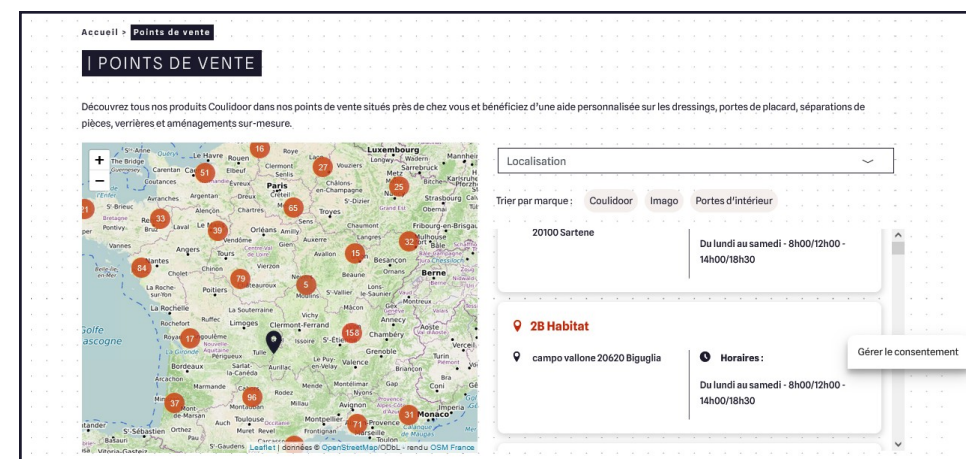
Accueil > Points de vente

| POINTS DE VENTE

Découvrez tous nos produits Coulidoor dans nos points de vente situés près de chez vous et bénéficiez d'une aide personnalisée sur les dressings, portes de placard, séparations de pièces, verrières et aménagements sur-mesure.

+
−

16 51 27 25 65 33 39 32 15 84 79 5 17 158 96 37 71 31

Luxembourg
Paris
Le Havre
Rouen
Caen
Rennes
Vannes
Angers
Tours
Orléans
Nantes
Cholet
Poitiers
Dijon
Besançon
Berne
La Rochelle
Rochefort
Limoges
Clermont-Ferrand
Lyon
Chambéry
Grenoble
Bordeaux
Tulle
Valence
Toulouse
Montpellier
Avignon
Monaco
Metz
Strasbourg
Reims
Troyes

Golfe
Gascogne

Leaflet | données © OpenStreetMap/ODbL - rendu OSM France

Localisation

Trier par marque : Coulidoor Imago Portes d'intérieur

20100 Sartene

Du lundi au samedi - 8h00/12h00 - 14h00/18h30

2B Habitat

campo vallone 20620 Biguglia

Horaires :

Du lundi au samedi - 8h00/12h00 - 14h00/18h30

Gérer le consentement